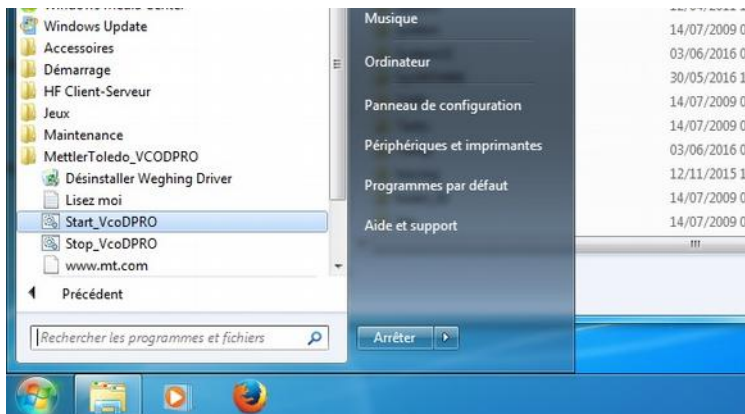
Windows Update
Accessoires
Démarrage
HF Client-Serveur
Jeux
Maintenance
MettlerToledo_VCODPRO
Désinstaller Weghing Driver
Lisez moi
Start_VcoDPRO
Stop_VcoDPRO
www.mt.com
Précédent
Rechercher les programmes et fichiers

Musique
Ordinateur
Panneau de configuration
Périphériques et imprimantes
Programmes par défaut
Aide et support
Arrêter

14/07/2009 0
03/06/2016 0
30/05/2016 1
14/07/2009 0
14/07/2009 0
03/06/2016 0
12/11/2015 1
14/07/2009 0
14/07/2009 0